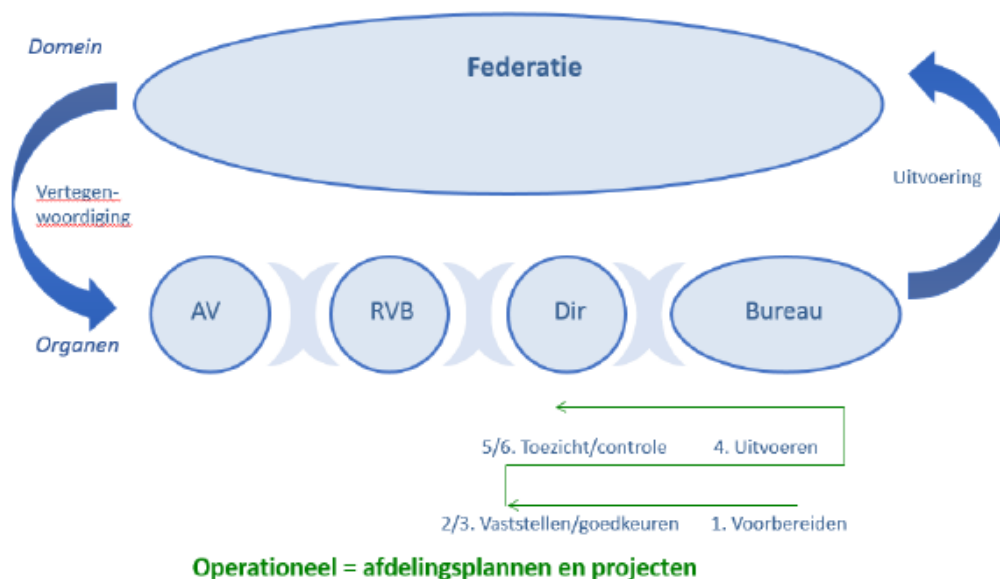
Domein

Federatie

Vertegenwoordiging

Uitvoering

AV

RVB

Dir

Bureau

Organen

5/6. Toezicht/controle

4. Uitvoeren

2/3. Vaststellen/goedkeuren

1. Voorbereiden

Operationeel = afdelingsplannen en projecten